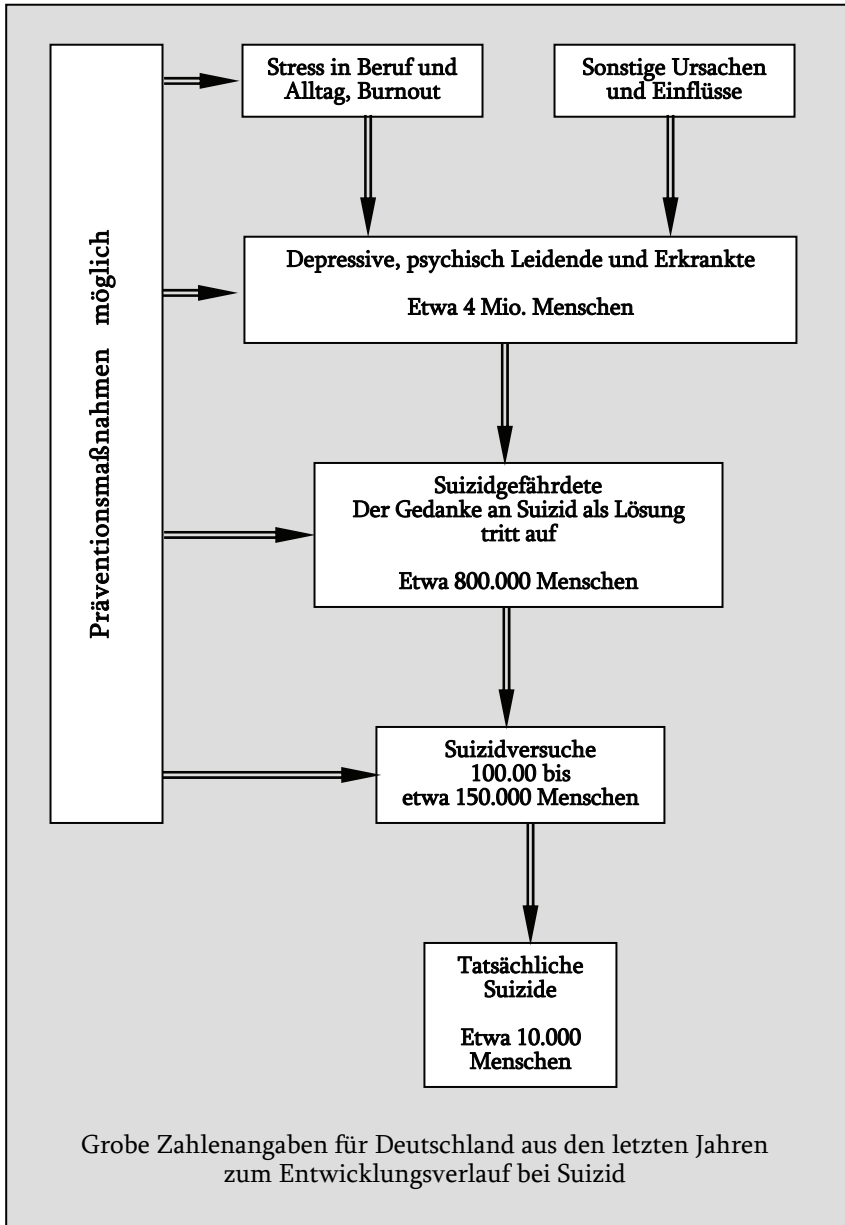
Präventionsmaßnahmen möglich

Stress in Beruf und Alltag, Burnout

Sonstige Ursachen und Einflüsse

Depressive, psychisch Leidende und Erkrankte

Etwa 4 Mio. Menschen

Suizidgefährdete
Der Gedanke an Suizid als Lösung tritt auf

Etwa 800.000 Menschen

Suizidversuche
100.00 bis
etwa 150.000 Menschen

Tatsächliche Suizide

Etwa 10.000 Menschen

Grobe Zahlenangaben für Deutschland aus den letzten Jahren zum Entwicklungsverlauf bei Suizid